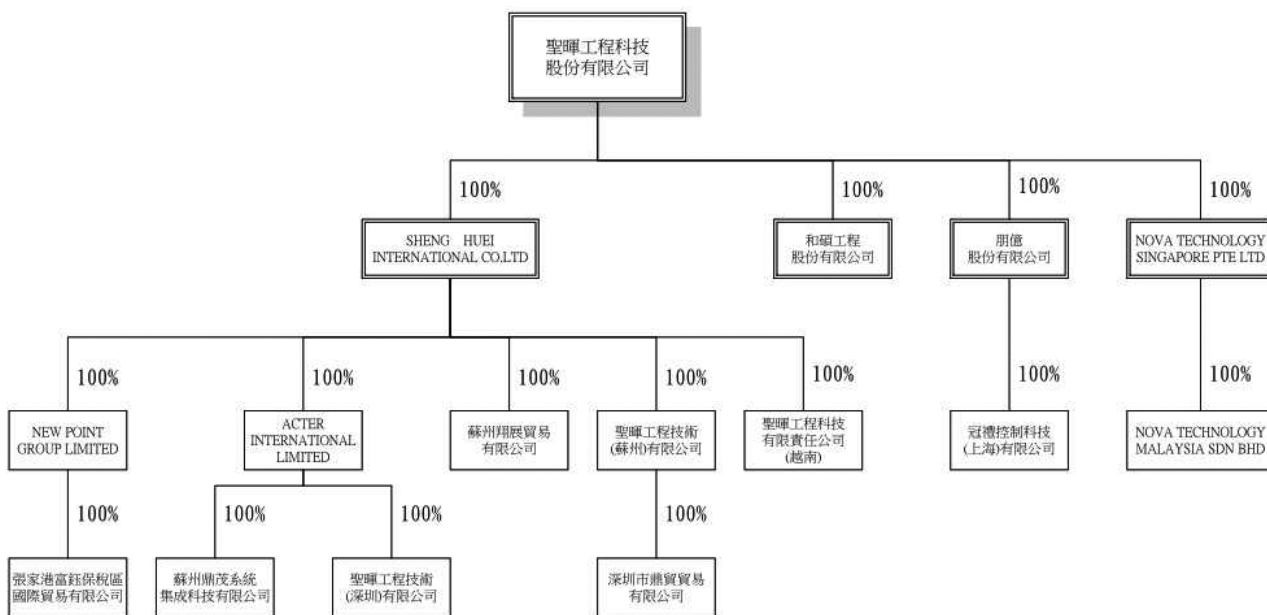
聖暉工程科技股份有限公司

100%

SHENG HUEI INTERNATIONAL CO.LTD

100%

和碩工程股份有限公司

100%

朋億股份有限公司

100%

NOVA TECHNOLOGY SINGAPORE PTE LTD

100%

NEW POINT GROUP LIMITED

100%

張家港富鈺保稅區國際貿易有限公司

100%

ACTER INTERNATIONAL LIMITED

100%

蘇州鼎茂系統集成科技有限公司

100%

聖暉工程技術(深圳)有限公司

100%

蘇州翔展貿易有限公司

100%

聖暉工程技術(蘇州)有限公司

100%

深圳市鼎貿貿易有限公司

100%

聖暉工程科技有限責任公司(越南)

100%

冠禮控制科技(上海)有限公司

100%

NOVA TECHNOLOGY MALAYSIA SDN BHD